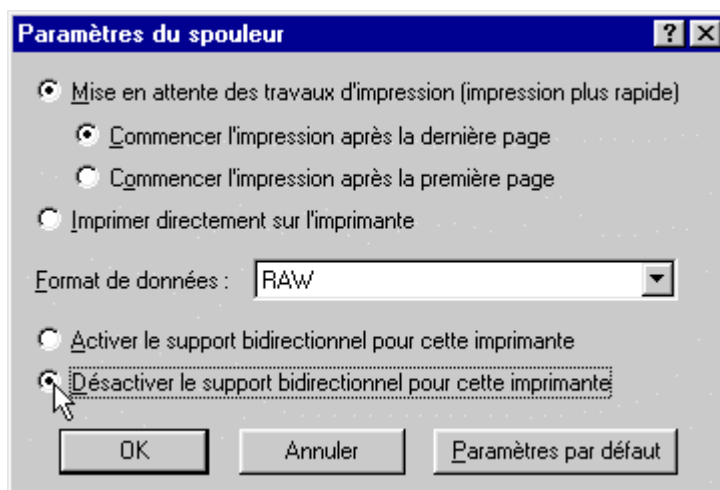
Paramètres du spouleur

? ×

Mise en attente des travaux d'impression (impression plus rapide)

Commencer l'impression après la dernière page

Commencer l'impression après la première page

Imprimer directement sur l'imprimante

Format de données : RAW

Activer le support bidirectionnel pour cette imprimante

Désactiver le support bidirectionnel pour cette imprimante

OK

Annuler

Paramètres par défaut